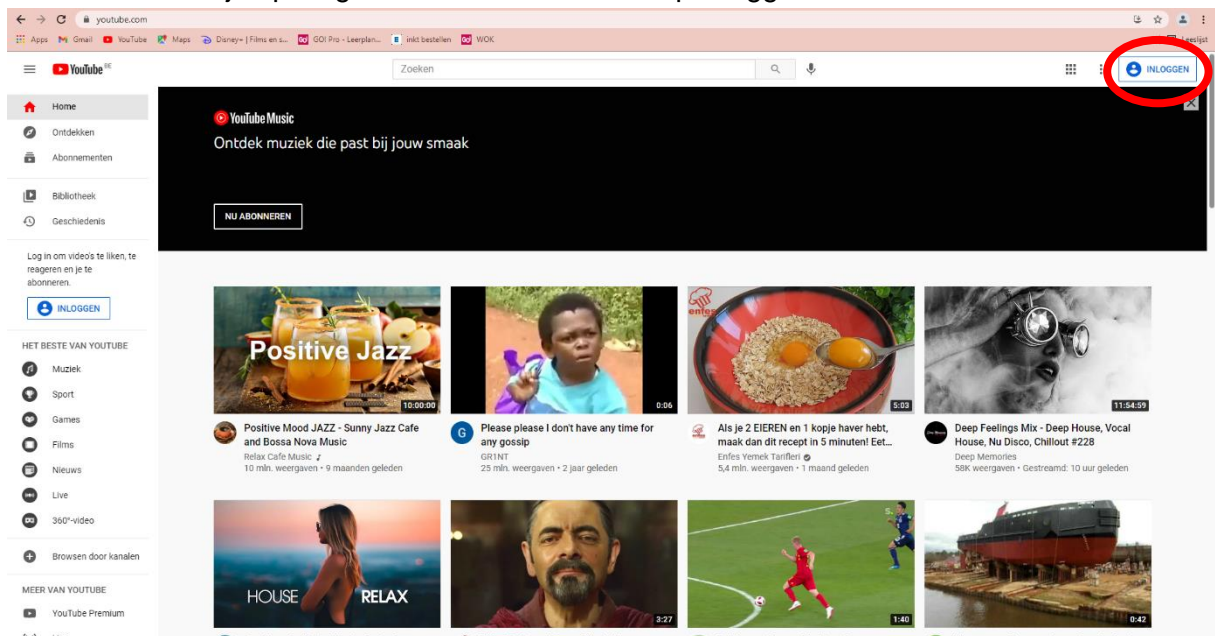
youtube.com

Apps Gmail YouTube Maps Disney+ | Films en s... GO! Pro - Leerplan... inkt bestellen WOK Leeslijst

YouTube BE

Zoeken

INLOGGEN

Home
Ontdekken
Abonnementen

Bibliotheek
Geschiedenis

Log in om video's te liken, te reageren en je te abonneren.

INLOGGEN

HET BESTE VAN YOUTUBE
Muziek
Sport
Games
Films
Nieuws
Live
360°-video

Browsen door kanalen

MEER VAN YOUTUBE
YouTube Premium

YouTube Music
Ontdek muziek die past bij jouw smaak

NU ABONNEREN

Positive Jazz
10:00:00
Positive Mood JAZZ - Sunny Jazz Cafe and Bossa Nova Music
Relax Cafe Music ♪
10 mln. weergaven • 9 maanden geleden

0:06
Please please I don't have any time for any gossip
GR1NT
25 mln. weergaven • 2 jaar geleden

5:03
Als je 2 EIEREN en 1 kopje haver hebt, maak dan dit recept in 5 minuten! Eet...
Enfes Yemek Tarifleri
5,4 mln. weergaven • 1 maand geleden

11:54:59
Deep Feelings Mix - Deep House, Vocal House, Nu Disco, Chillout #228
Deep Memories
58K weergaven • Gestreamd: 10 uur geleden

HOUSE RELAX
3:27
1:40
0:42